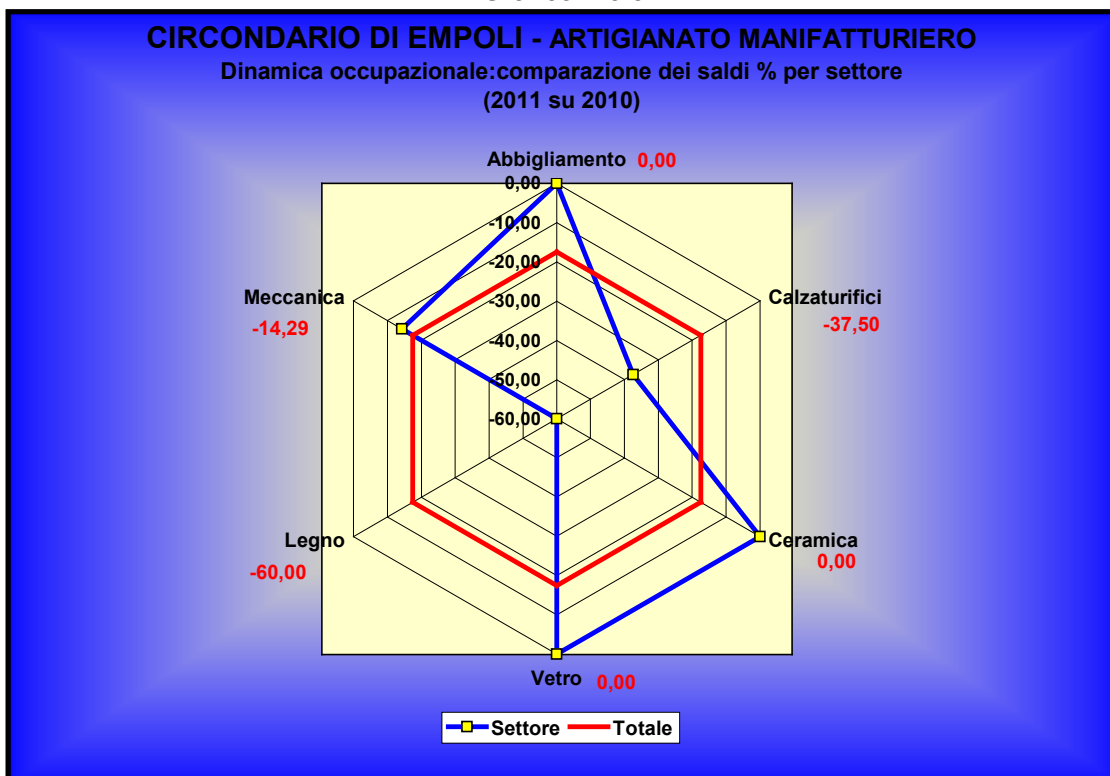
CIRCONDARIO DI EMPOLI - ARTIGIANATO MANIFATTURIERO
Dinamica occupazionale:comparazione dei saldi % per settore
(2011 su 2010)

Abbigliamento 0,00
0,00
-10,00
-20,00
-30,00
-40,00
-50,00
-60,00
Calzaturifici
-37,50
Ceramica
0,00
Vetro 0,00
Legno
-60,00
Meccanica
-14,29

Settore Totale